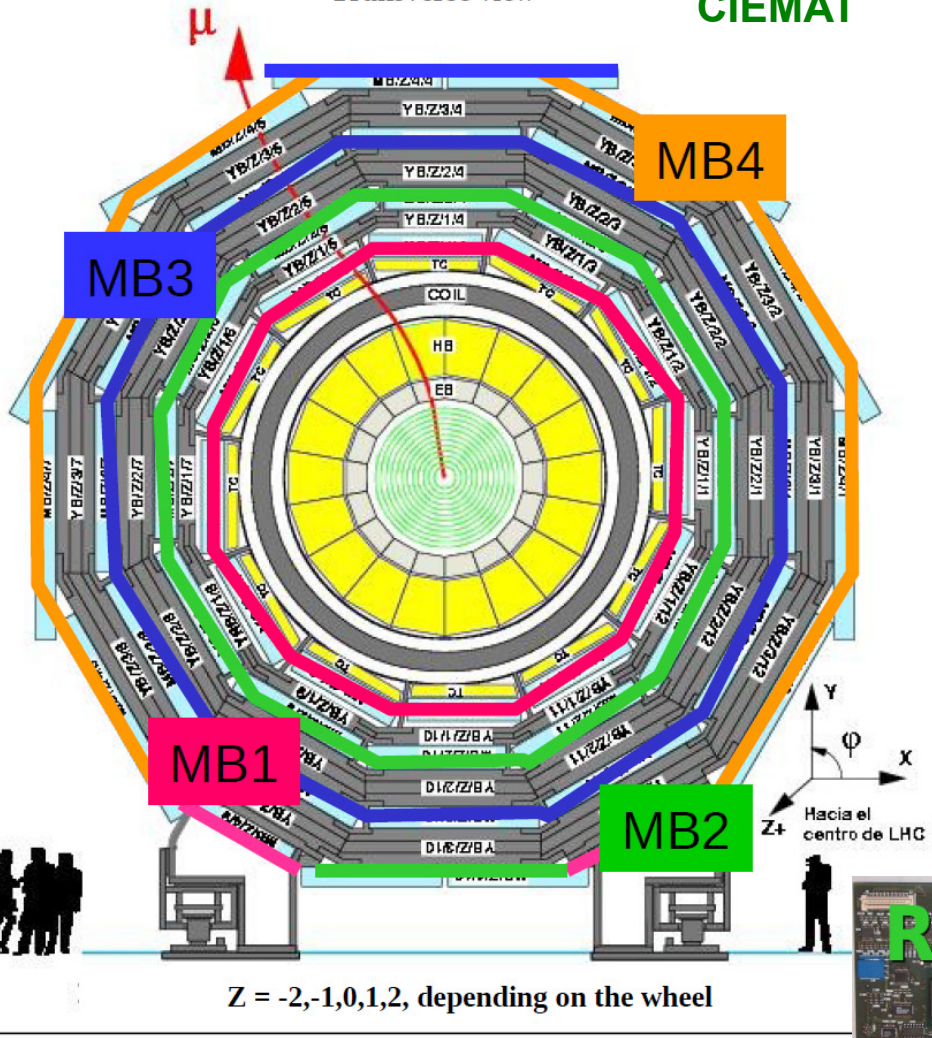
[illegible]

CIEMAT

$\mu$

MB/Z/4/4

YB/Z/3/4

YB/Z/2/4

YB/Z/1/4

MB4

MB3

YB/Z/3/5

YB/Z/2/5

YB/Z/1/5

YB/Z/2/3

YB/Z/1/3

TC

COIL

HB

EB

YB/Z/1/2

YB/Z/2/2

YB/Z/3/2

YB/Z/1/6

YB/Z/1/1

YB/Z/2/1

YB/Z/3/1

YB/Z/3/7

YB/Z/2/7

YB/Z/1/7

YB/Z/1/8

YB/Z/2/8

YB/Z/1/12

YB/Z/2/12

YB/Z/3/12

YB/Z/1/9

YB/Z/1/11

YB/Z/2/11

YB/Z/1/10

YB/Z/2/10

YB/Z/3/10

MB1

MB2

Y

$\varphi$

X

Z+

Hacia el centro de LHC

Z = -2,-1,0,1,2, depending on the wheel